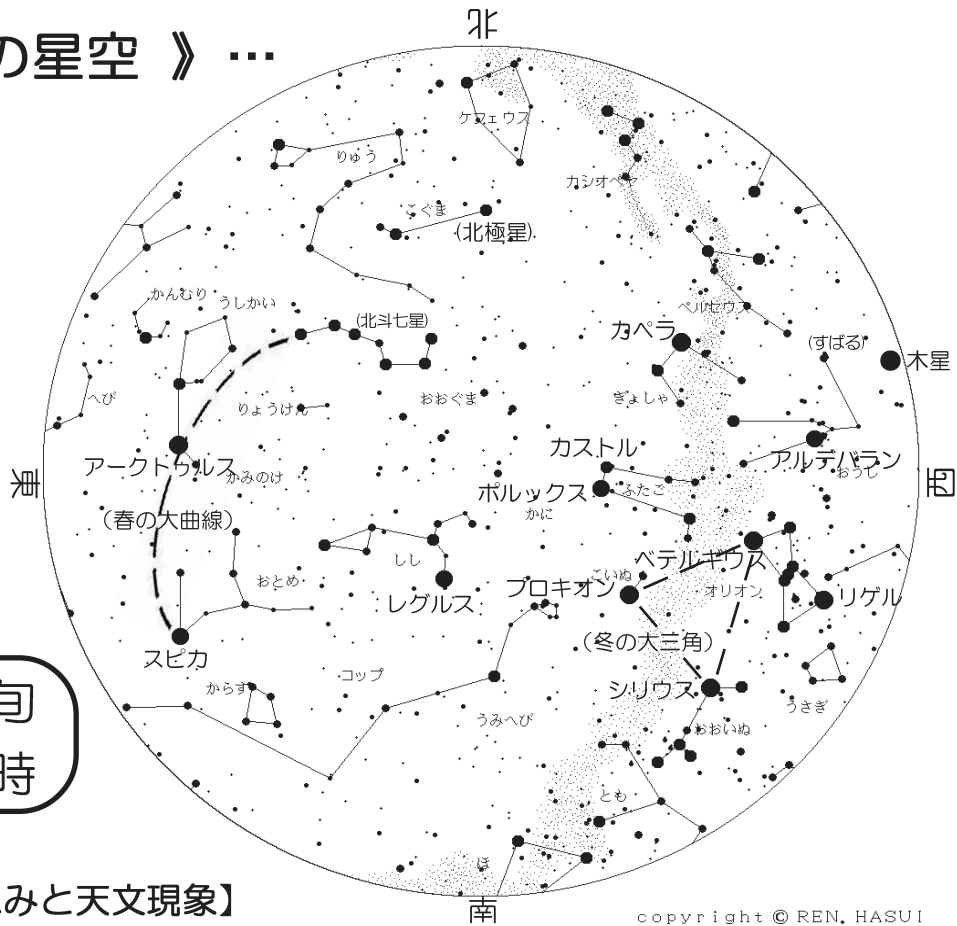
の星空 》…

北

ケフェウス
カシオペヤ
りゅう
こぐま
(北極星)
かんむり
うしかい
(北斗七星)
ペルセウス
カペラ
(すばる)
木星
へび
りょうけん
おおぐま
ぎょしゃ
東
アークトゥルス
かみのけ
カストル
アルデバラン
おうし
西
ポルックス
ふたご
(春の大曲線)
かに
しし
ベテルギウス
こいぬ
オリオン
おとめ
レグルス
プロキオン
リゲル
(冬の大三角)
スピカ
コップ
シリウス
からす
うみへび
うさぎ
おおいぬ
とも
ほ
南

旬
時

みと天文現象】

copyright © REN. HASUI